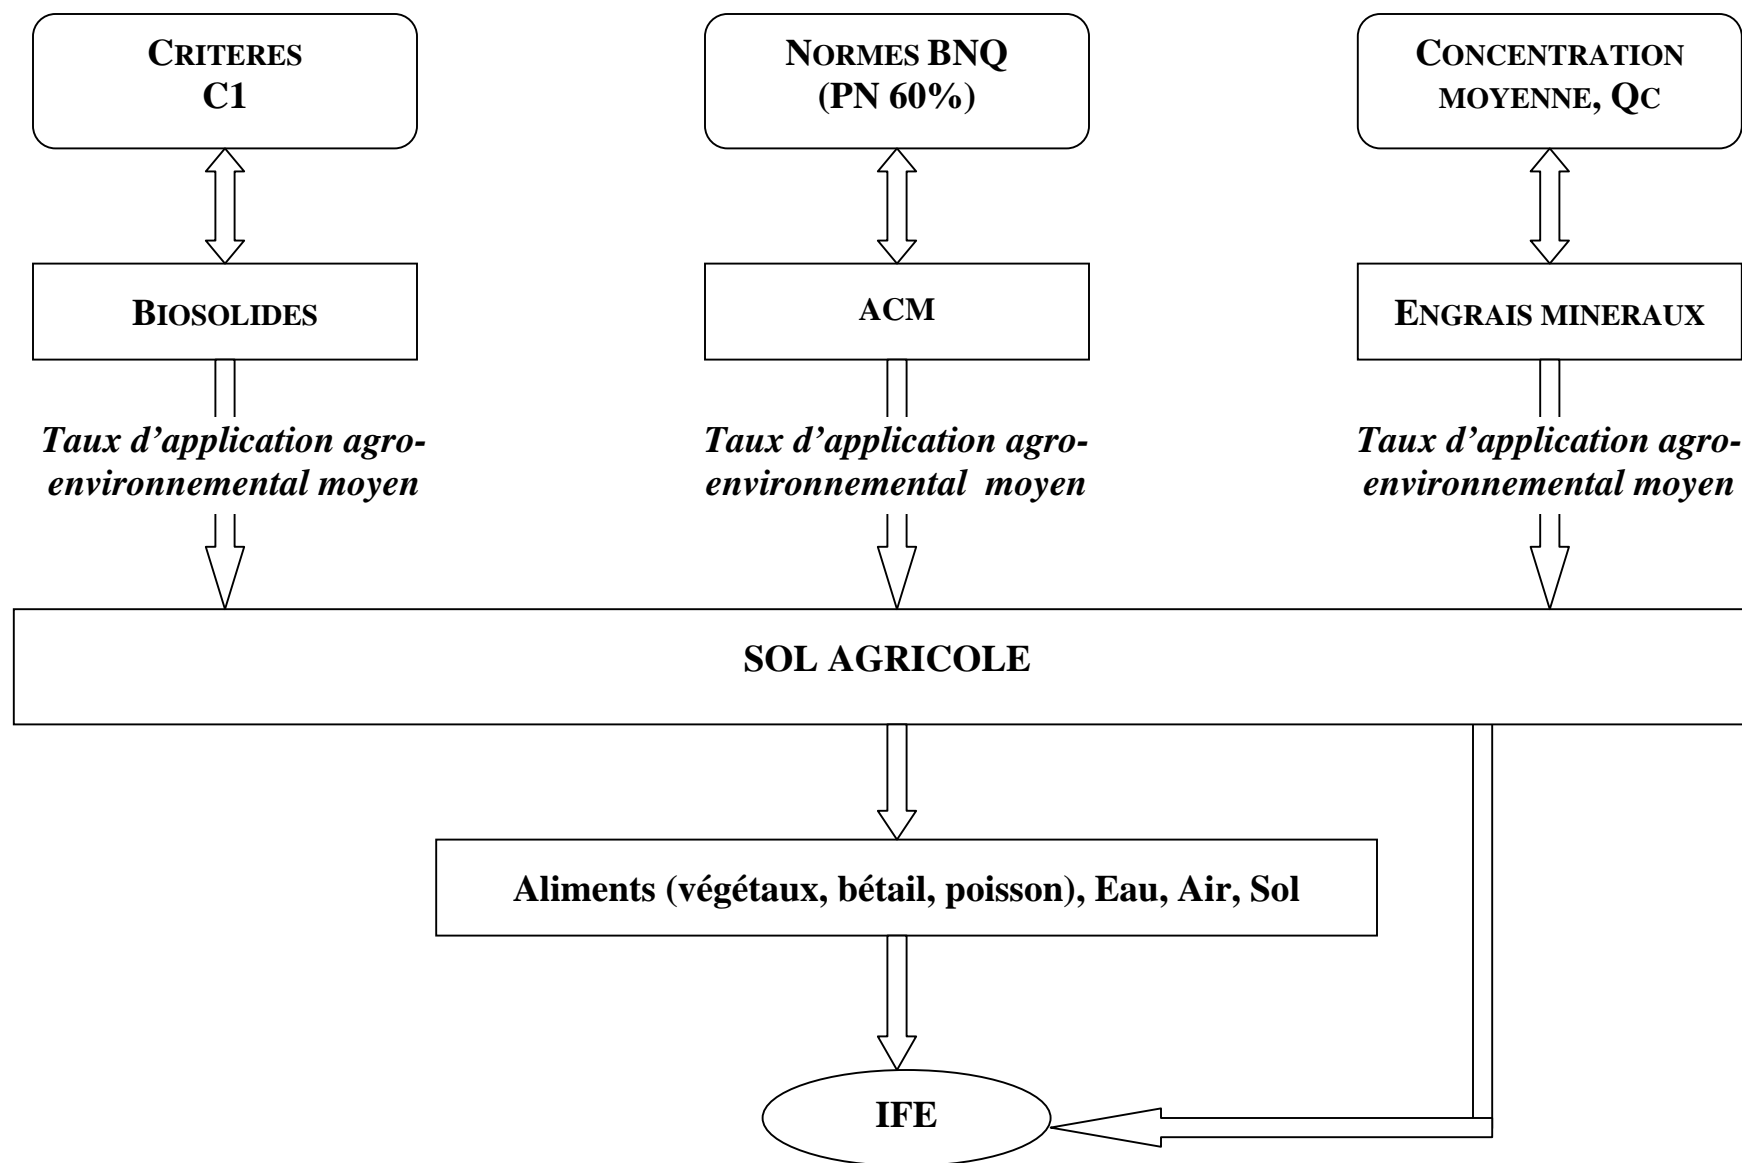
CRITERES C1

NORMES BNQ (PN 60%)

CONCENTRATION MOYENNE, QC

BIOSOLIDES

ACM

ENGRAIS MINERAUX

Taux d'application agroenvironnemental moyen

Taux d'application agroenvironnemental moyen

Taux d'application agroenvironnemental moyen

SOL AGRICOLE

Aliments (végétaux, bétail, poisson), Eau, Air, Sol

IFE